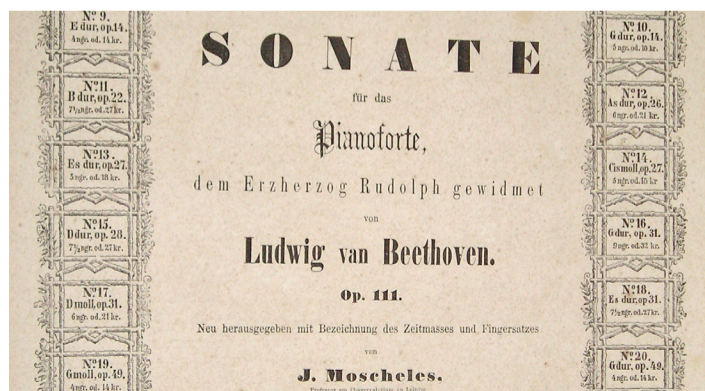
Nº 9.
E dur, op. 14.
4 ngr. od. 14 kr.

Nº 11.
B dur, op. 22.
7½ ngr. od. 27 kr.

Nº 13.
Es dur, op. 27.
5 ngr. od. 18 kr.

Nº 15.
D dur, op. 28.
7½ ngr. od. 27 kr.

Nº 17.
D moll, op. 31.
6 ngr. od. 21 kr.

Nº 19.
G moll, op. 49.
4 ngr. od. 14 kr.

SONATE

für das

Pianoforte,

dem Erzherzog Rudolph gewidmet

von

Ludwig van Beethoven.

Op. 111.

Neu herausgegeben mit Bezeichnung des Zeitmasses und Fingersatzes

von

J. Moscheles.

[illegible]

Nº 10.
G dur, op. 14.
3 ngr. od. 10 kr.

Nº 12.
As dur, op. 26.
6 ngr. od. 21 kr.

Nº 14.
Cis moll, op. 27.
5 ngr. od. 18 kr.

Nº 16.
G dur, op. 31.
9 ngr. od. 32 kr.

Nº 18.
Es dur, op. 31.
7½ ngr. od. 27 kr.

Nº 20.
G dur, op. 49.
4 ngr. od. 14 kr.